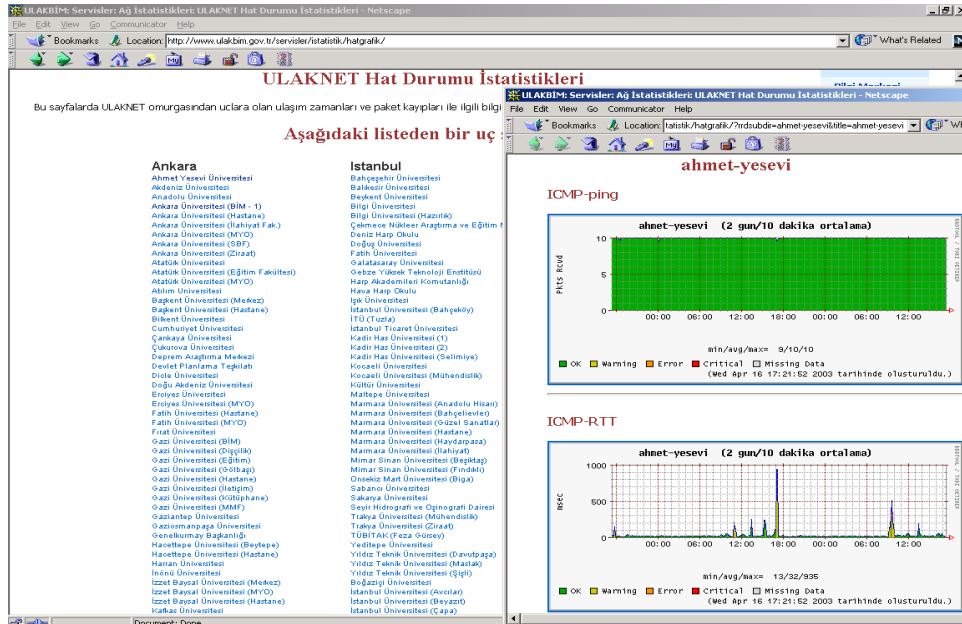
ULAKBİM: Servisler: Ağ İstatistikleri: ULAKNET Hat Durumu İstatistikleri - Netscape

File Edit View Go Communicator Help

Bookmarks Location: http://www.ulakbim.gov.tr/servisler/istatistik/hatgrafik/ What's Related

ULAKNET Hat Durumu İstatistikleri

Bu sayfalarda ULAKNET omurgasından uclara olan ulaşım zamanları ve paket kayıpları ile ilgili bilgi

Aşağıdaki listeden bir uç

Ankara
Ahmet Yesevi Üniversitesi
Akdeniz Üniversitesi
Anadolu Üniversitesi
Ankara Üniversitesi (BİM - 1)
Ankara Üniversitesi (Hastane)
Ankara Üniversitesi (İlahiyat Fak.)
Ankara Üniversitesi (MYO)
Ankara Üniversitesi (SBF)
Ankara Üniversitesi (Ziraat)
Atatürk Üniversitesi
Atatürk Üniversitesi (Eğitim Fakültesi)
Atatürk Üniversitesi (MYO)
Atılım Üniversitesi
Başkent Üniversitesi (Merkez)
Başkent Üniversitesi (Hastane)
Bilkent Üniversitesi
Cumhuriyet Üniversitesi
Çankaya Üniversitesi
Çukurova Üniversitesi
Deprem Araştırma Merkezi
Devlet Planlama Teşkilatı
Dicle Üniversitesi
Doğu Akdeniz Üniversitesi
Erciyes Üniversitesi
Erciyes Üniversitesi (MYO)
Fatih Üniversitesi (Hastane)
Fatih Üniversitesi (MYO)
Fırat Üniversitesi
Gazi Üniversitesi (BİM)
Gazi Üniversitesi (Dişçilik)
Gazi Üniversitesi (Eğitim)
Gazi Üniversitesi (Gölbaşı)
Gazi Üniversitesi (Hastane)
Gazi Üniversitesi (İletişim)
Gazi Üniversitesi (Kütüphane)
Gazi Üniversitesi (MMF)
Gaziantep Üniversitesi
Gaziosmanpaşa Üniversitesi
Genelkurmay Başkanlığı
Hacettepe Üniversitesi (Beytepe)
Hacettepe Üniversitesi (Hastane)
Harran Üniversitesi
İnönü Üniversitesi
İzzet Baysal Üniversitesi (Merkez)
İzzet Baysal Üniversitesi (MYO)
İzzet Baysal Üniversitesi (Hastane)
Kafkas Üniversitesi

Istanbul
Bahçeşehir Üniversitesi
Balıkesir Üniversitesi
Beykent Üniversitesi
Bilgi Üniversitesi
Bilgi Üniversitesi (Hazırlık)
Çekmece Nükleer Araştırma ve Eğitim M
Deniz Harp Okulu
Doğuş Üniversitesi
Fatih Üniversitesi
Galatasaray Üniversitesi
Gebze Yüksek Teknoloji Enstitüsü
Harp Akademileri Komutanlığı
Hava Harp Okulu
Işık Üniversitesi
İstanbul Üniversitesi (Bahçeköy)
İTÜ (Tuzla)
İstanbul Ticaret Üniversitesi
Kadir Has Üniversitesi (1)
Kadir Has Üniversitesi (2)
Kadir Has Üniversitesi (Selimiye)
Kocaeli Üniversitesi
Kocaeli Üniversitesi (Mühendislik)
Kültür Üniversitesi
Maltepe Üniversitesi
Marmara Üniversitesi (Anadolu Hisarı)
Marmara Üniversitesi (Bahçelievler)
Marmara Üniversitesi (Güzel Sanatlar)
Marmara Üniversitesi (Hastane)
Marmara Üniversitesi (Haydarpaşa)
Marmara Üniversitesi (İlahiyat)
Mimar Sinan Üniversitesi (Beşiktaş)
Mimar Sinan Üniversitesi (Fındıklı)
Onsekiz Mart Üniversitesi (Biga)
Sabancı Üniversitesi
Sakarya Üniversitesi
Seyir Hidrografi ve Oşinografi Dairesi
Trakya Üniversitesi (Mühendislik)
Trakya Üniversitesi (Ziraat)
TÜBİTAK (Feza Gürsey)
Yeditepe Üniversitesi
Yıldız Teknik Üniversitesi (Davutpaşa)
Yıldız Teknik Üniversitesi (Maslak)
Yıldız Teknik Üniversitesi (Şişli)
Boğaziçi Üniversitesi
İstanbul Üniversitesi (Avcılar)
İstanbul Üniversitesi (Beyazıt)
İstanbul Üniversitesi (Çapa)

Document: Done

ULAKBİM: Servisler: Ağ İstatistikleri: ULAKNET Hat Durumu İstatistikleri - Netscape

File Edit View Go Communicator Help

Bookmarks Location: tatistik/hatgrafik/?rrdsubdir=ahmet-yesevi&title=ahmet-yesevi

ahmet-yesevi

ICMP-ping

ahmet-yesevi (2 gun/10 dakika ortalama)

10
5
0
Pkts Rcvd
00:00 06:00 12:00 18:00 00:00 06:00 12:00
min/avg/max= 9/10/10
OK Warning Error Critical Missing Data
(Wed Apr 16 17:21:52 2003 tarihinde olusturuldu.)

ICMP-RTT

ahmet-yesevi (2 gun/10 dakika ortalama)

1000
500
0
mSec
00:00 06:00 12:00 18:00 00:00 06:00 12:00
min/avg/max= 13/32/935
OK Warning Error Critical Missing Data
(Wed Apr 16 17:21:52 2003 tarihinde olusturuldu.)